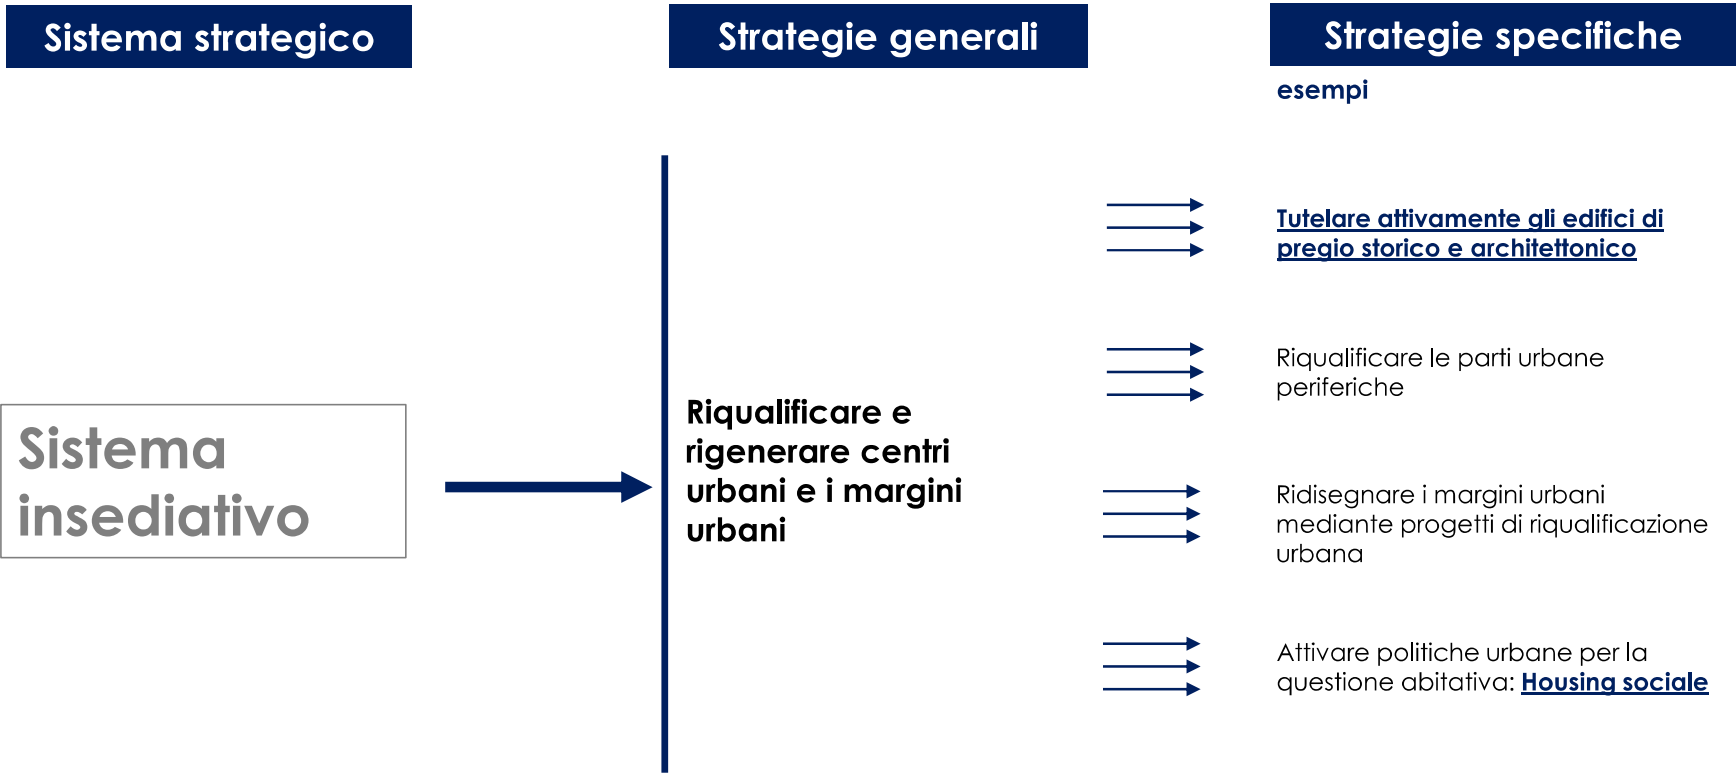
Sistema strategico

Strategie generali

Strategie specifiche

esempi

Sistema insediativo

Riqualificare e rigenerare centri urbani e i margini urbani

Tutelare attivamente gli edifici di pregio storico e architettonico

Riqualificare le parti urbane periferiche

Ridisegnare i margini urbani mediante progetti di riqualificazione urbana

Attivare politiche urbane per la questione abitativa: Housing sociale